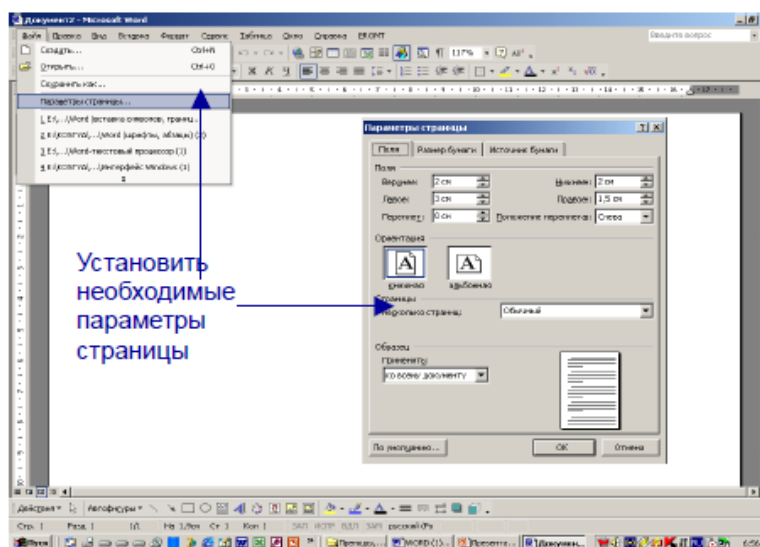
Документ2 - Microsoft Word

Файл Правка Вид Вставка Формат Сервис Таблица Окно Справка ERGNT

Введите вопрос

Создать... Ctrl+N
Открыть... Ctrl+O
Сохранить как...
Параметры страницы...
1 E:\...\Word (вставка символов, границ...
2 E:\...\Word (шрифты, абзацы) (2)
3 E:\...\Word-текстовый процессор (1)
4 E:\...\интерфейс Windows (1)

117%

Установить необходимые параметры страницы

Параметры страницы
Поля | Размер бумаги | Источник бумаги
Поля
Верхнее: 2 см
Нижнее: 2 см
Левое: 3 см
Правое: 1,5 см
Переплет: 0 см
Положение переплета: Слева
Ориентация
книжная
альбомная
Страницы
несколько страниц: Обычный
Образец
Применить:
ко всему документу
По умолчанию...
ОК
Отмена

Действия
Автофигуры

Стр. 1 Разд 1 1/1 На 1,9см Ст 1 Кол 1 ЗАП ИСПР ВДЛ ЗАМ русский (Ро

Пуск
Препода...
WORD (1)...
Презента...
Документ...